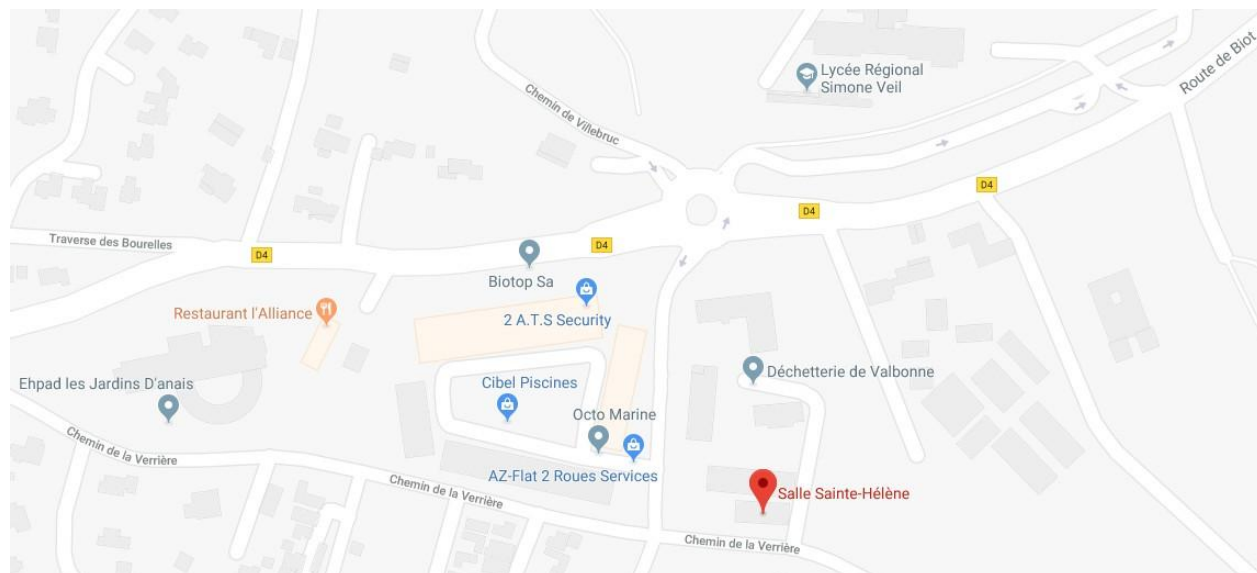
Lycée Régional Simone Veil

Route de Biot

Chemin de Villebruc

D4

D4

D4

D4

Traverse des Bourelles

Biotop Sa

2 A.T.S Security

Restaurant l'Alliance

Déchetterie de Valbonne

Ehpad les Jardins D'anais

Cibel Piscines

Octo Marine

Chemin de la Verrière

AZ-Flat 2 Roues Services

Chemin de la Verrière

Salle Sainte-Hélène

Chemin de la Verrière